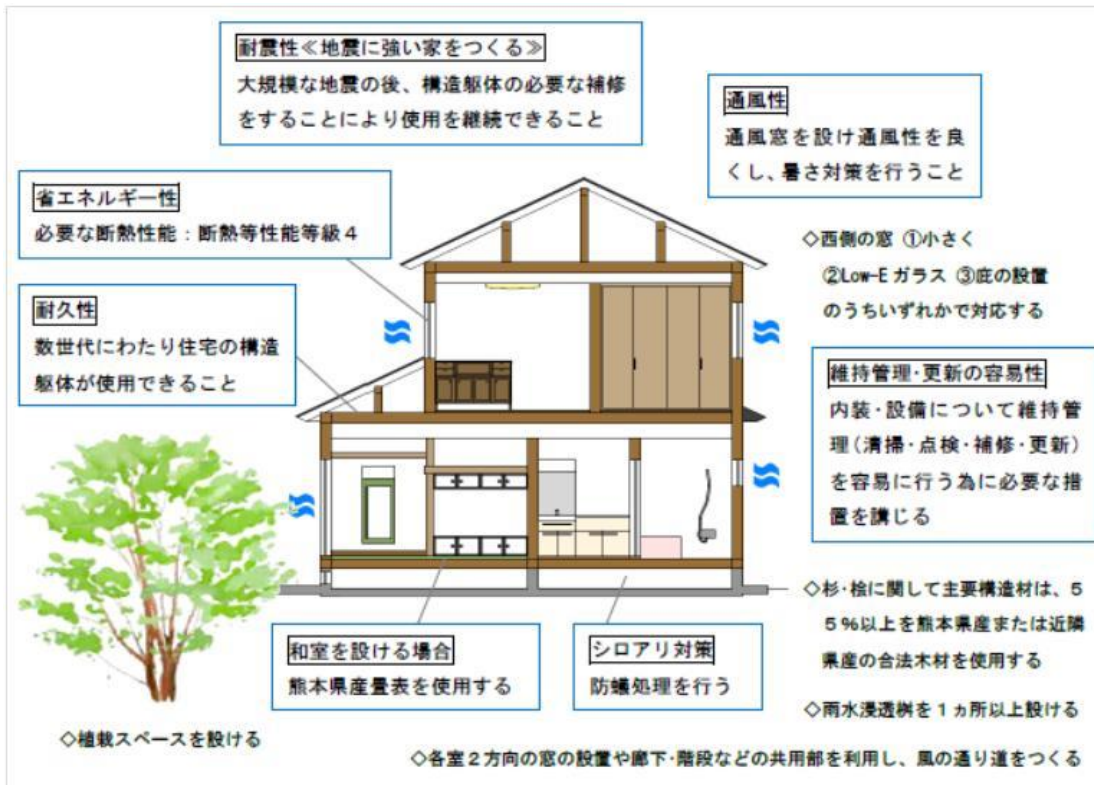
耐震性≪地震に強い家をつくる≫
大規模な地震の後、構造躯体の必要な補修をすることにより使用を継続できること

通風性
通風窓を設け通風性を良くし、暑さ対策を行うこと

省エネルギー性
必要な断熱性能：断熱等性能等級４

◇西側の窓 ①小さく ②Low-E ガラス ③庇の設置 のうちいずれかで対応する

耐久性
数世代にわたり住宅の構造躯体が使用できること

維持管理・更新の容易性
内装・設備について維持管理（清掃・点検・補修・更新）を容易に行う為に必要な措置を講じる

◇杉・桧に関して主要構造材は、５５％以上を熊本県産または近隣県産の合法木材を使用する

和室を設ける場合
熊本県産畳表を使用する

シロアリ対策
防蟻処理を行う

◇雨水浸透桝を１ヵ所以上設ける

◇植栽スペースを設ける

◇各室２方向の窓の設置や廊下・階段などの共用部を利用し、風の通り道をつくる